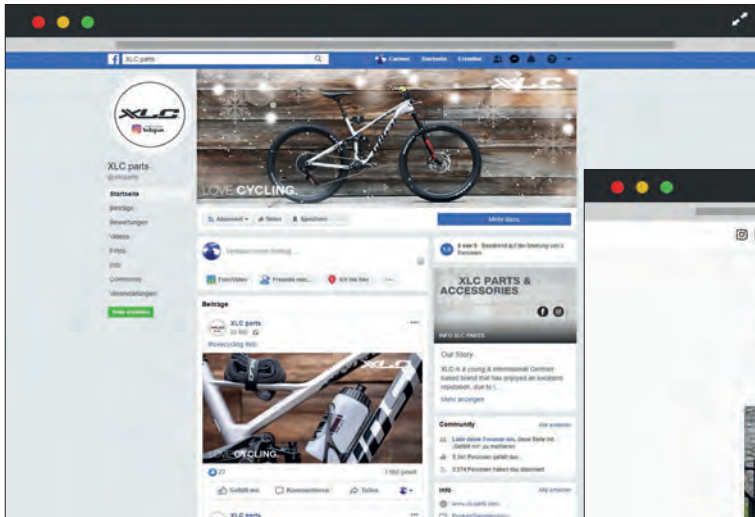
XLC parts

Carmen Startseite Erstellen

XLC

XLC parts
@xlcparts

Startseite
Beiträge
Bewertungen
Videos
Fotos
Info
Community
Veranstaltungen

LOVE CYCLING.

Abonniert Teilen Speichern

Mehr dazu

Verfasse einen Beitrag ...

Foto/Video Freunde mar... Ich bin hier

Beiträge

XLC parts

#lovecycling #xlc

LOVE CYCLING.

Gefällt mir Kommentieren Teilen

XLC parts

4 von 5 Basierend auf der Meinung von 2 Personen

XLC PARTS & ACCESSORIES

INFO XLC PARTS

Our Story

XLC is a young & international German based brand that has enjoyed an excellent reputation, due to t...

Mehr anzeigen

Community

Alle ansehen

Lade deine Freunde ein, diese Seite mit „Gefällt mir" zu markieren

5.341 Personen gefällt das

5.574 Personen haben das abonniert

Info

Alle ansehen

www.xlc-parts.com